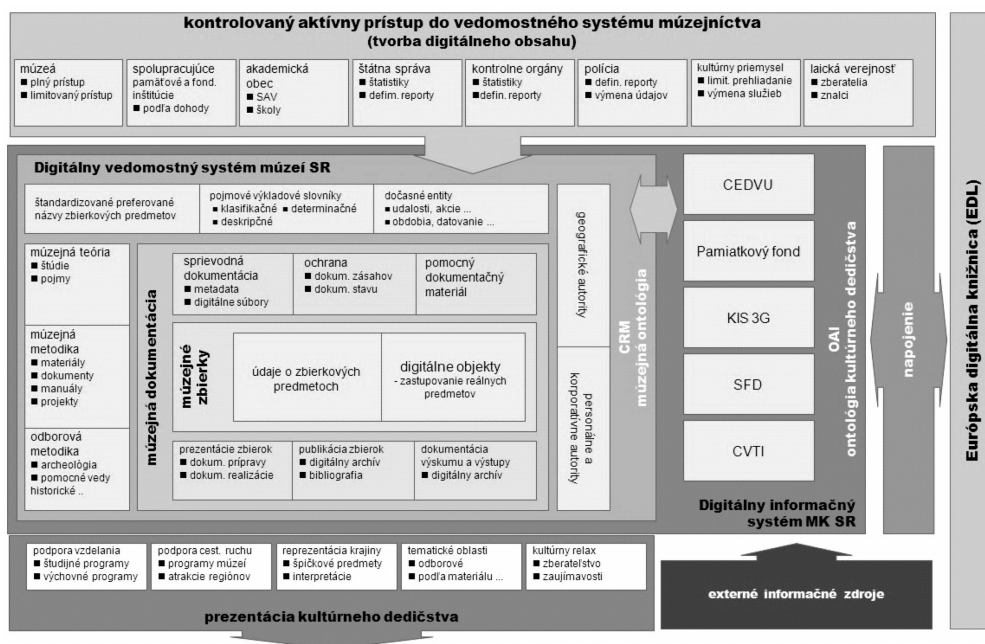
kontrolovaný aktívny prístup do vedomostného systému múzejníctva
(tvorba digitálneho obsahu)

múzeá
■ plný prístup
■ limitovaný prístup

spolupracujúce pamäťové a fond. inštitúcie
■ podľa dohody

akademická obec
■ SAV
■ školy

štátna správa
■ štatistiky
■ defin. reporty

kontrolne orgány
■ štatistiky
■ defin. reporty

polícia
■ defin. reporty
■ výmena údajov

kultúrny priemysel
■ limit. prehliadanie
■ výmena služieb

laická verejnosť
■ zberatelia
■ znalci

Digitálny vedomostný systém múzeí SR

štandardizované preferované názvy zbierkových predmetov

pojmové výkladové slovníky
■ klasifikačné ■ determinačné
■ deskripčné

dočasné entity
■ udalosti, akcie ...
■ obdobia, datovanie ...

geografické autority

personálne a korporatívne autority

CRM
múzejná ontológia

múzejná teória
■ štúdie
■ pojmy

múzejná metodika
■ materiály
■ dokumenty
■ manuály
■ projekty

odborová metodika
■ archeológia
■ pomocné vedy historické ..

múzejná dokumentácia

sprievodná dokumentácia
■ metadata
■ digitálne súbory

ochrana
■ dokum. zásahov
■ dokum. stavu

pomocný dokumentačný materiál

múzejné zbierky

údaje o zbierkových predmetoch

digitálne objekty
- zastupovanie reálnych predmetov

prezentácie zbierok
■ dokum. prípravy
■ dokum. realizácie

publikácia zbierok
■ digitálny archív
■ bibliografia

dokumentácia výskumu a výstupy
■ digitálny archív

CEDVU

Pamiatkový fond

KIS 3G

SFD

CVTI

OAI
ontológia kultúrneho dedičstva

Digitálny informačný systém MK SR

napojenie

Európska digitálna knižnica (EDL)

podpora vzdelania
■ študijné programy
■ výchovné programy

podpora cest. ruchu
■ programy múzeí
■ atrakcie regiónov

reprezentácia krajiny
■ špičkové predmety
■ interpretácie

tematické oblasti
■ odborové
■ podľa materiálu ...

kultúrny relax
■ zberateľstvo
■ zaujímavosti

prezentácia kultúrneho dedičstva

externé informačné zdroje